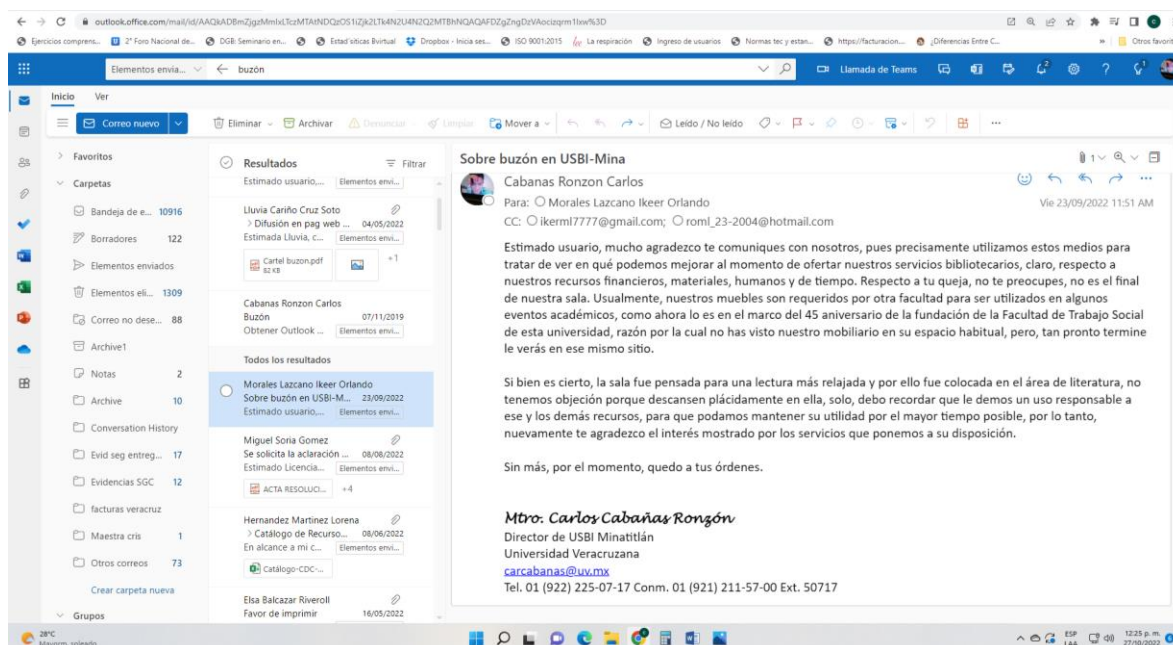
outlook.office.com/mail/id/AAQkADBmZjgzMmIxLTczMTAtNDQzOS1iZjk2LTk4N2U4N2Q2MTBhNQAQAFDZgZngDzVAocizqrm1lxw%3D

Ejercicios comprens... 2° Foro Nacional de... DGB: Seminario en... Estad'isticas Bvirtual Dropbox - Inicia ses... ISO 9001:2015 La respiración Ingreso de usuarios Normas tec y estan... https://facturacion... ¿Diferencias Entre C... Otros favoritos

Elementos envia... buzón

Llamada de Teams

Inicio Ver

Correo nuevo

Eliminar Archivar Denunciar Limpiar Mover a Leído / No leído

Favoritos
Carpetas
Bandeja de e... 10916
Borradores 122
Elementos enviados
Elementos eli... 1309
Correo no dese... 88
Archive1
Notas 2
Archive 10
Conversation History
Evid seg entreg... 17
Evidencias SGC 12
facturas veracruz
Maestra cris 1
Otros correos 73
Crear carpeta nueva
Grupos

Resultados Filtrar
Estimado usuario,... Elementos envi...
Lluvia Cariño Cruz Soto
> Difusión en pag web ... 04/05/2022
Estimada Lluvia, c... Elementos envi...
Cartel buzon.pdf 82 KB +1
Cabanas Ronzon Carlos
Buzón 07/11/2019
Obtener Outlook ... Elementos envi...
Todos los resultados
Morales Lazcano Ikeer Orlando
Sobre buzón en USBI-M... 23/09/2022
Estimado usuario,... Elementos envi...
Miguel Soria Gomez
Se solicita la aclaración ... 08/08/2022
Estimado Licencia... Elementos envi...
ACTA RESOLUCI... +4
Hernandez Martinez Lorena
> Catálogo de Recurso... 08/06/2022
En alcance a mi c... Elementos envi...
Catálogo-CDC-...
Elsa Balcazar Riveroll
Favor de imprimir 16/05/2022

Sobre buzón en USBI-Mina
Cabanas Ronzon Carlos
Para: Morales Lazcano Ikeer Orlando
CC: ikerml7777@gmail.com; roml_23-2004@hotmail.com
Vie 23/09/2022 11:51 AM

Estimado usuario, mucho agradezco te comuniques con nosotros, pues precisamente utilizamos estos medios para tratar de ver en qué podemos mejorar al momento de ofertar nuestros servicios bibliotecarios, claro, respecto a nuestros recursos financieros, materiales, humanos y de tiempo. Respecto a tu queja, no te preocupes, no es el final de nuestra sala. Usualmente, nuestros muebles son requeridos por otra facultad para ser utilizados en algunos eventos académicos, como ahora lo es en el marco del 45 aniversario de la fundación de la Facultad de Trabajo Social de esta universidad, razón por la cual no has visto nuestro mobiliario en su espacio habitual, pero, tan pronto termine le verás en ese mismo sitio.

Si bien es cierto, la sala fue pensada para una lectura más relajada y por ello fue colocada en el área de literatura, no tenemos objeción porque descansen plácidamente en ella, solo, debo recordar que le demos un uso responsable a ese y los demás recursos, para que podamos mantener su utilidad por el mayor tiempo posible, por lo tanto, nuevamente te agradezco el interés mostrado por los servicios que ponemos a su disposición.

Sin más, por el momento, quedo a tus órdenes.

Mtro. Carlos Cabañas Ronzón
Director de USBI Minatitlán
Universidad Veracruzana
carcabanas@uv.mx
Tel. 01 (922) 225-07-17 Conm. 01 (921) 211-57-00 Ext. 50717

28°C Mayorm. soleado
ESP LAA 12:25 p. m. 27/10/2022